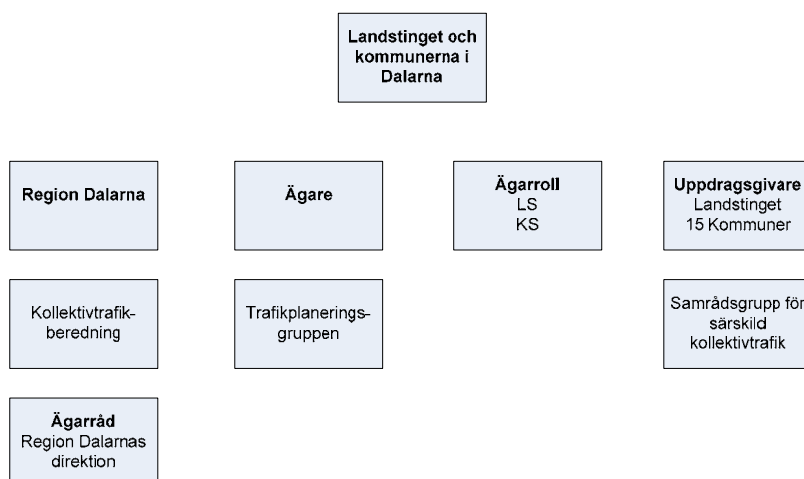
Landstinget och kommunerna i Dalarna

Region Dalarna

Ägare

Ägarroll
LS
KS

Uppdragsgivare
Landstinget
15 Kommuner

Kollektivtrafik-beredning

Trafikplanerings-gruppen

Samrådsgrupp för särskild kollektivtrafik

Ägarråd
Region Dalarnas direktion